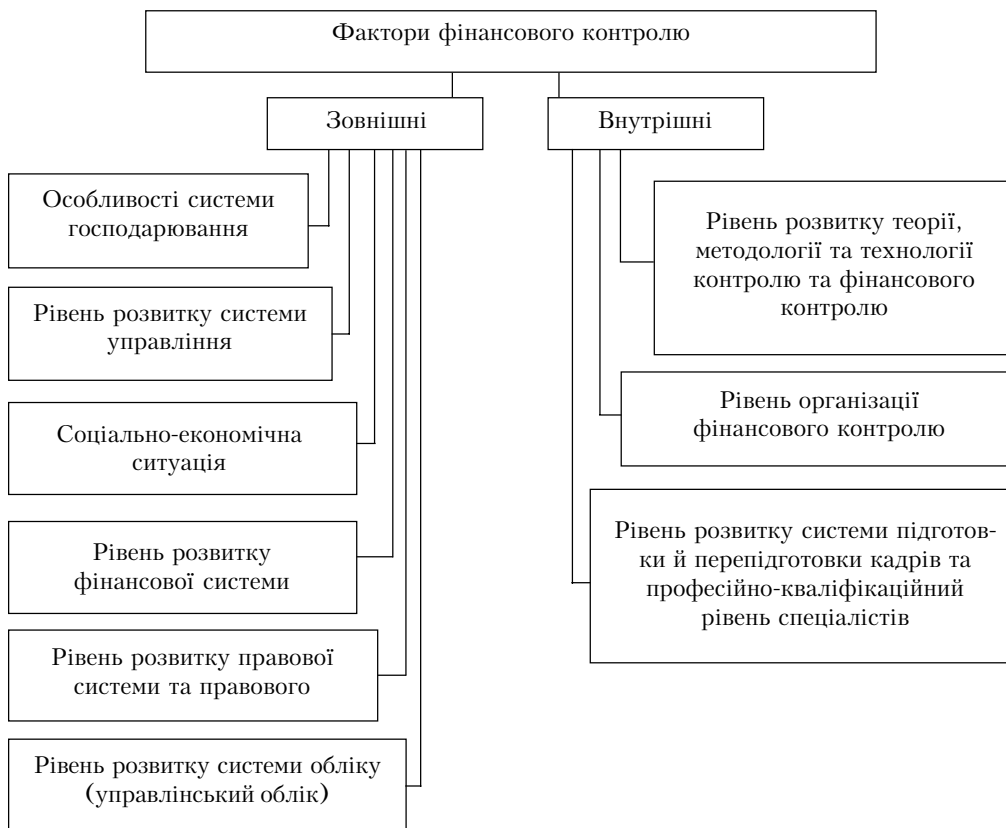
Фактори фінансового контролю

Зовнішні

Внутрішні

Особливості системи господарювання

Рівень розвитку системи управління

Соціально-економічна ситуація

Рівень розвитку фінансової системи

Рівень розвитку правової системи та правового

Рівень розвитку системи обліку (управлінський облік)

Рівень розвитку теорії, методології та технології контролю та фінансового контролю

Рівень організації фінансового контролю

Рівень розвитку системи підготовки й перепідготовки кадрів та професійно-кваліфікаційний рівень спеціалістів